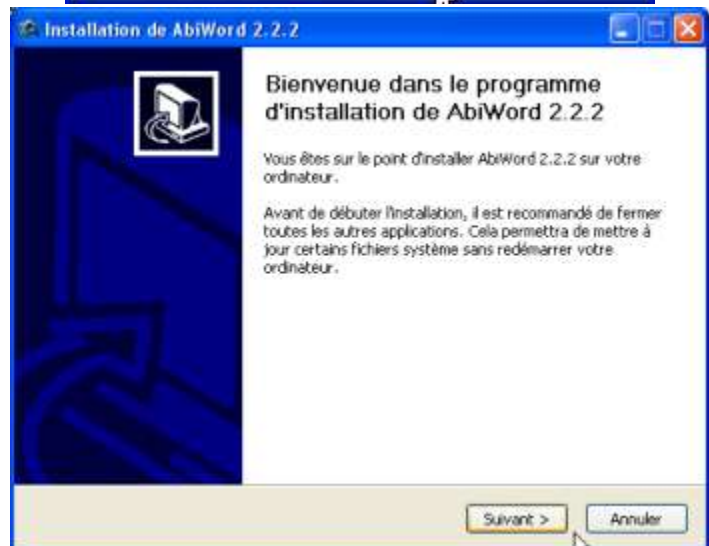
Installation de AbiWord 2.2.2

Bienvenue dans le programme d'installation de AbiWord 2.2.2

Vous êtes sur le point d'installer AbiWord 2.2.2 sur votre ordinateur.

Avant de débuter l'installation, il est recommandé de fermer toutes les autres applications. Cela permettra de mettre à jour certains fichiers système sans redémarrer votre ordinateur.

Suivant >
Annuler